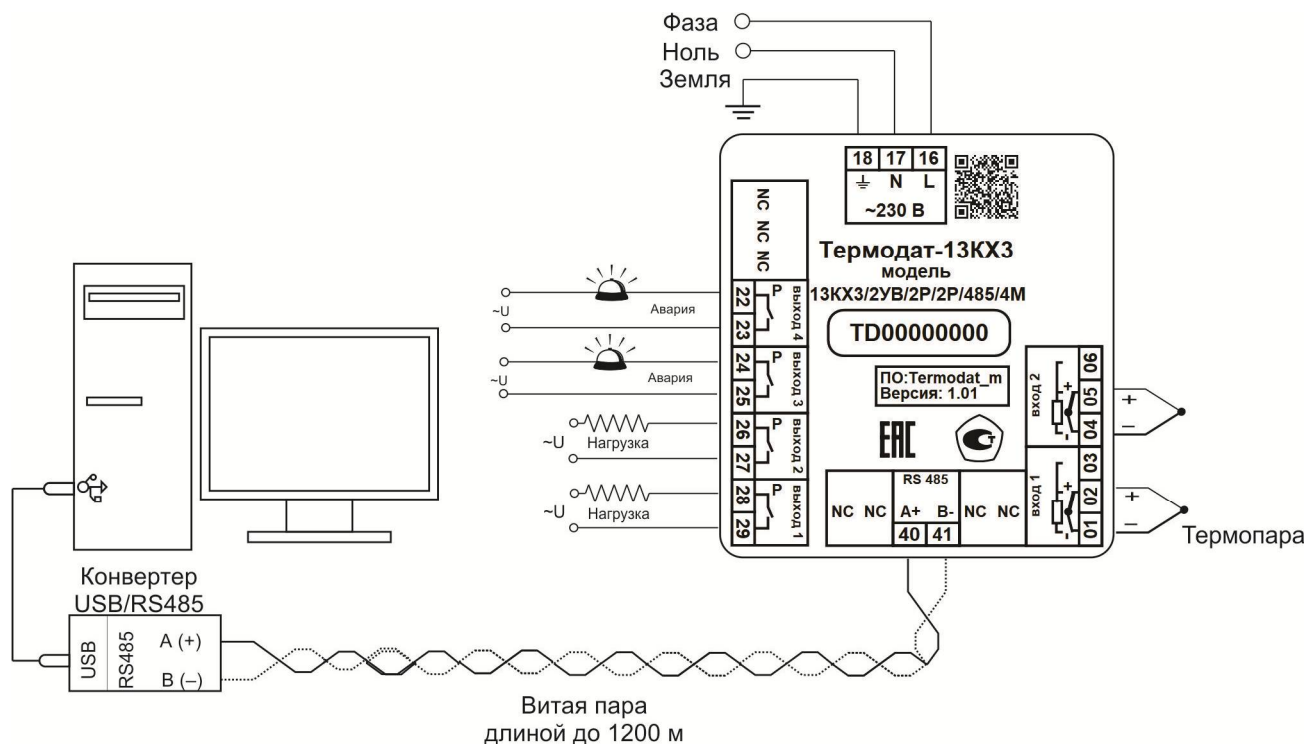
Фаза
Ноль
Земля

18 17 16
⏚ N L
~230 В

NC NC NC

Термодат-13КХ3
модель
13КХ3/2УВ/2Р/2Р/485/4М

TD00000000

ПО:Termodat_m
Версия: 1.01

EAC

~U
Авария
22 23 P выход 4

~U
Авария
24 25 P выход 3

~U
Нагрузка
26 27 P выход 2

~U
Нагрузка
28 29 P выход 1

NC NC
RS 485
A+ B-
40 41
NC NC

вход 2
06 05 04
+
–

вход 1
03 02 01
+
–

Термопара

Конвертер
USB/RS485
USB
RS485
A (+)
B (–)

Витая пара
длиной до 1200 м